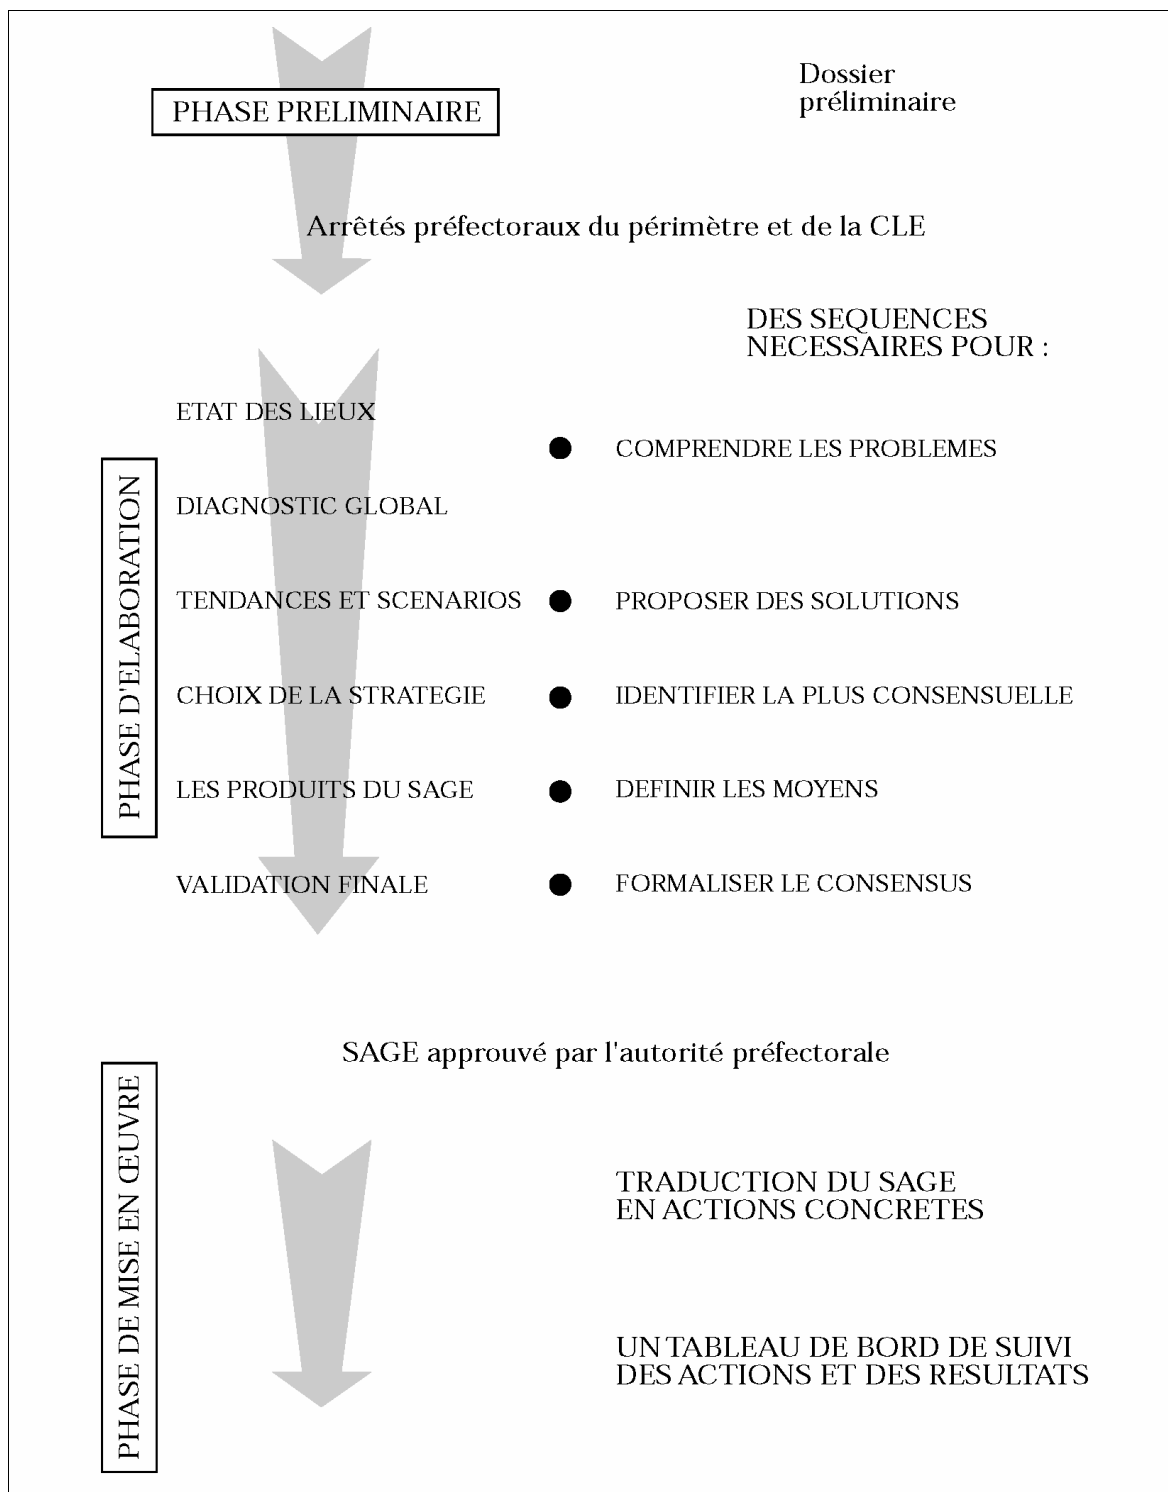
PHASE PRELIMINAIRE

Dossier préliminaire

Arrêtés préfectoraux du périmètre et de la CLE

DES SEQUENCES NECESSAIRES POUR :

PHASE D'ELABORATION

ETAT DES LIEUX

● COMPRENDRE LES PROBLEMES

DIAGNOSTIC GLOBAL

TENDANCES ET SCENARIOS ● PROPOSER DES SOLUTIONS

CHOIX DE LA STRATEGIE ● IDENTIFIER LA PLUS CONSENSUELLE

LES PRODUITS DU SAGE ● DEFINIR LES MOYENS

VALIDATION FINALE ● FORMALISER LE CONSENSUS

SAGE approuvé par l'autorité préfectorale

PHASE DE MISE EN ŒUVRE

TRADUCTION DU SAGE EN ACTIONS CONCRETES

UN TABLEAU DE BORD DE SUIVI DES ACTIONS ET DES RESULTATS